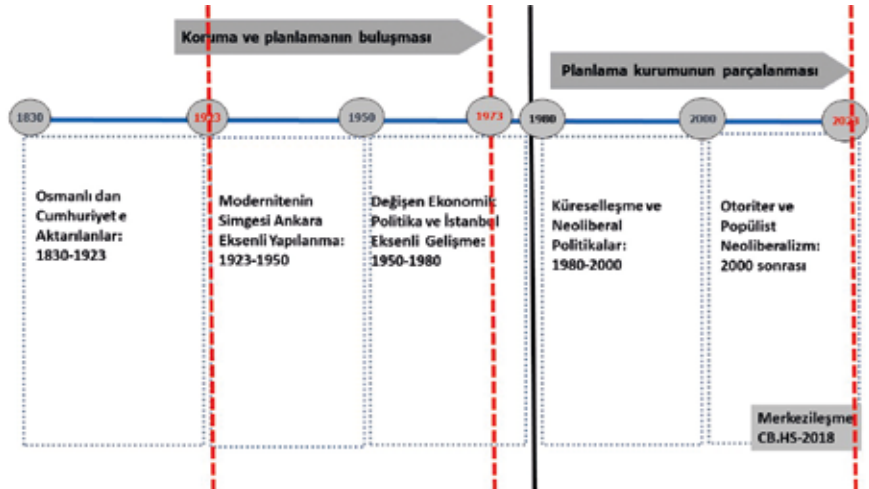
Koruma ve planlamanın buluşması

Planlama kurumunun parçalanması

1830

1923

1950

1973

1980

2000

2023

Osmanlı dan Cumhuriyet e Aktarılanlar: 1830-1923

Modernitenin Simgesi Ankara Eksenli Yapılanma: 1923-1950

Değişen Ekonomik Politika ve İstanbul Eksenli Gelişme: 1950-1980

Küreselleşme ve Neoliberal Politikalar: 1980-2000

Otoriter ve Popülist Neoliberalizm: 2000 sonrası

Merkezileşme CB.HS-2018